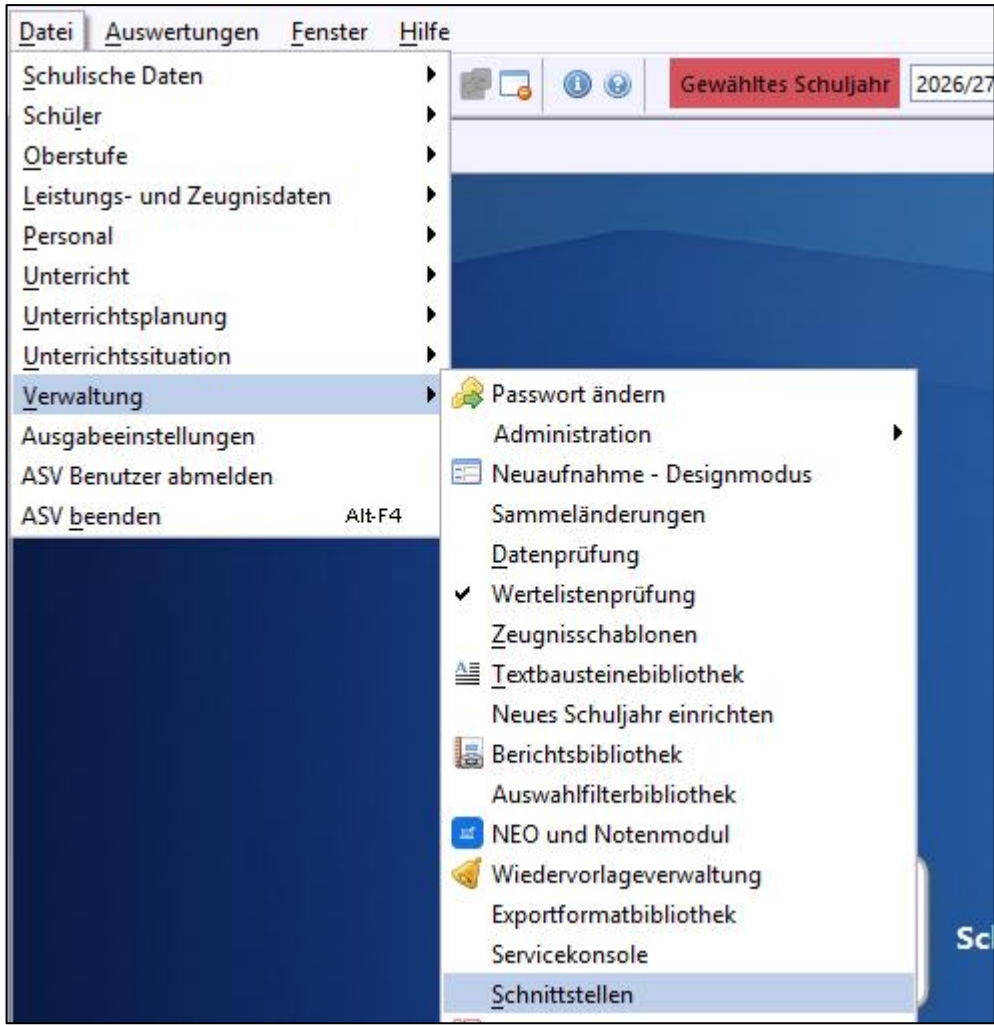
Datei Auswertungen Fenster Hilfe

Gewähltes Schuljahr 2026/27

Schulische Daten
Schüler
Oberstufe
Leistungs- und Zeugnisdaten
Personal
Unterricht
Unterrichtsplanung
Unterrichtssituation
Verwaltung
Ausgabeeinstellungen
ASV Benutzer abmelden
ASV beenden Alt-F4

Passwort ändern
Administration
Neuaufnahme - Designmodus
Sammeländerungen
Datenprüfung
Wertelistenprüfung
Zeugnisschablonen
Textbausteinebibliothek
Neues Schuljahr einrichten
Berichtsbibliothek
Auswahlfilterbibliothek
NEO und Notenmodul
Wiedervorlageverwaltung
Exportformatbibliothek
Servicekonsole
Schnittstellen

Sc